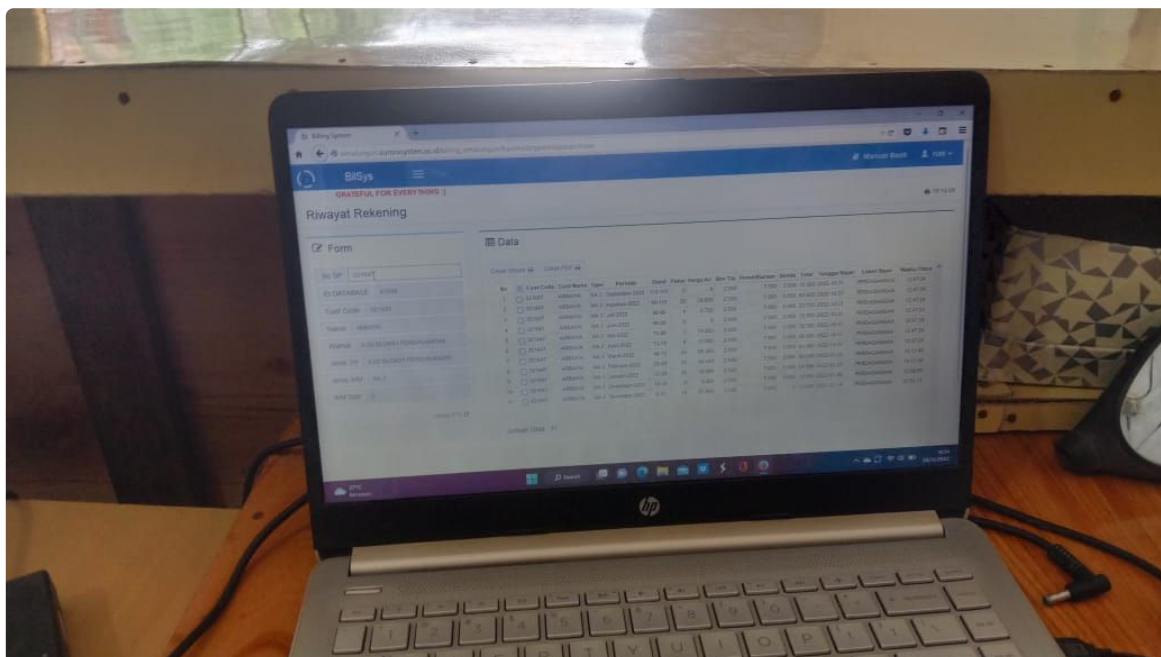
Billing System

BillSys

GRATEFUL FOR EVERYTHING :)

Manual Book

Riwayat Rekening

Form

No SP

ID DATABASE

Cust Code

Nama

Alamat

Alamat SP

Jenis ANP

ANP ZMP

Data

Cetak Excel

Cetak PDF

| No | Cust Code | Cust Name | Type | Periode | Stand | Pakai | Harga Air | Biaya Tetap | Denda | Total | Tanggal Bayar | Loket Bayar | Waktu Bayar |
|---|---|---|---|---|---|---|---|---|---|---|---|---|---|
| 1 | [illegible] | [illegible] | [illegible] | September 2022 | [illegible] | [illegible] | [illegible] | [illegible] | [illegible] | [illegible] | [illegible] | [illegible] | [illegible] |
| 2 | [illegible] | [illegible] | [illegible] | Agustus 2022 | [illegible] | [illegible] | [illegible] | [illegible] | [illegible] | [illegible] | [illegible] | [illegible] | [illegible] |
| 3 | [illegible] | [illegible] | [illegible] | Juli 2022 | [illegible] | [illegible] | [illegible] | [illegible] | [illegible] | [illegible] | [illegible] | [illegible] | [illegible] |
| 4 | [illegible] | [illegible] | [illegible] | Juni 2022 | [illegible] | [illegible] | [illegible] | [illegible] | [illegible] | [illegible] | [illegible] | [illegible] | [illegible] |
| 5 | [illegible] | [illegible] | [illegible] | Mei 2022 | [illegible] | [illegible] | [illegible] | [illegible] | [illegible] | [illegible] | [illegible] | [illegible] | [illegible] |
| 6 | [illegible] | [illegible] | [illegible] | April 2022 | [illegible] | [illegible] | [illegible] | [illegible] | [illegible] | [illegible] | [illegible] | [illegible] | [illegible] |
| 7 | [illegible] | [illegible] | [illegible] | Maret 2022 | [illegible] | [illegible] | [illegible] | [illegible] | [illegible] | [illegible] | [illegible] | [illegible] | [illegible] |
| 8 | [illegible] | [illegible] | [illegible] | Februari 2022 | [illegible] | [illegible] | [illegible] | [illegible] | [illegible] | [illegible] | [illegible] | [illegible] | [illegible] |
| 9 | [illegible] | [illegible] | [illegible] | Januari 2022 | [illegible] | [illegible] | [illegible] | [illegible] | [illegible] | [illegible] | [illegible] | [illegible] | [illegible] |
| 10 | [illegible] | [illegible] | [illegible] | Desember 2021 | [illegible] | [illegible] | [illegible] | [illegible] | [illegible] | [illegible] | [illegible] | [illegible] | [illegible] |
| 11 | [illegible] | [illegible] | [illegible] | November 2021 | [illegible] | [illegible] | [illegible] | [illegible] | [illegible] | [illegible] | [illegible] | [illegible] | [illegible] |

Jumlah Data

Search

hp